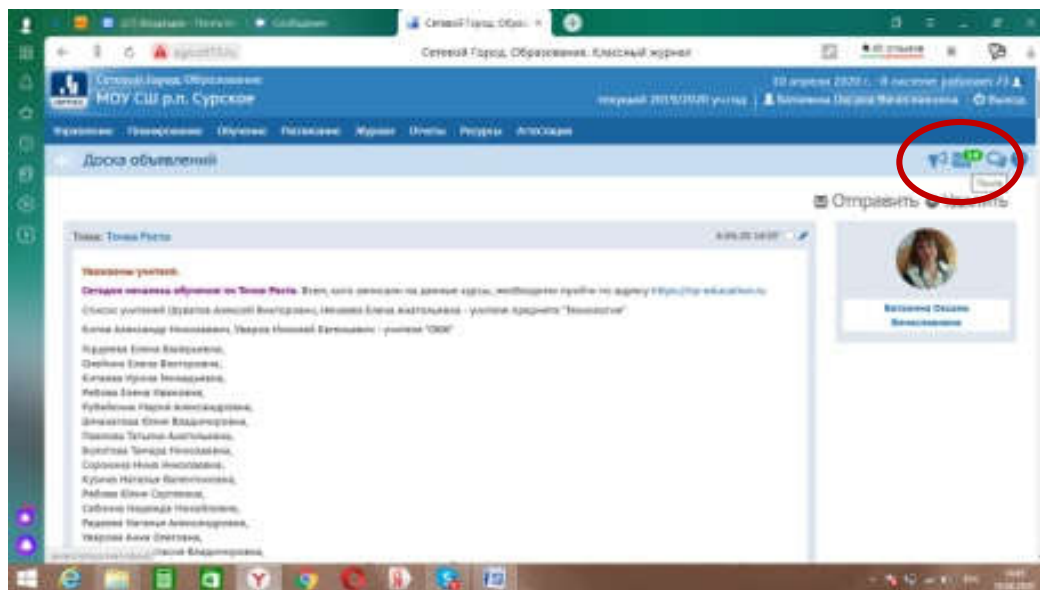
Сетевой Город. Образование. Классный журнал

Сетевой Город. Образование
МОУ СШ р.п. Сурское

текущий 2019/2020 уч.год

Управление Планирование Обучение Расписание Журнал Отчеты Ресурсы Аттестация

Доска объявлений

Отправить

Тема: Точка Роста

Уважаемые учителя!

Сегодня началось обучение по Точке Роста. Всем, кого записали на данные курсы, необходимо пройти по адресу

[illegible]

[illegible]